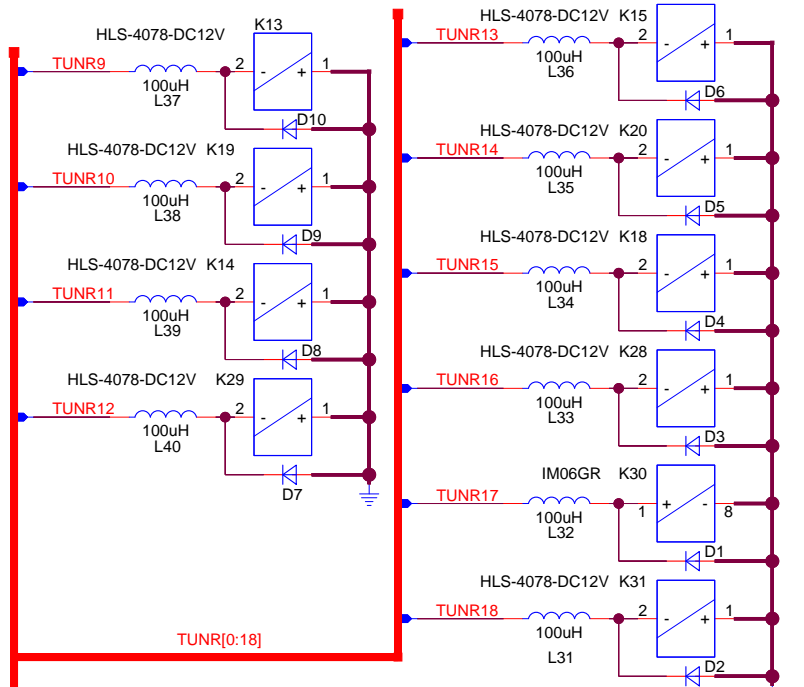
HLS-4078-DC12V K13
TUNR9
100uH
L37
2
-
+
1
D10

HLS-4078-DC12V K19
TUNR10
100uH
L38
2
-
+
1
D9

HLS-4078-DC12V K14
TUNR11
100uH
L39
2
-
+
1
D8

HLS-4078-DC12V K29
TUNR12
100uH
L40
2
-
+
1
D7

HLS-4078-DC12V K15
TUNR13
100uH
L36
2
-
+
1
D6

HLS-4078-DC12V K20
TUNR14
100uH
L35
2
-
+
1
D5

HLS-4078-DC12V K18
TUNR15
100uH
L34
2
-
+
1
D4

HLS-4078-DC12V K28
TUNR16
100uH
L33
2
-
+
1
D3

IM06GR K30
TUNR17
100uH
L32
+
-
1
8
D1

HLS-4078-DC12V K31
TUNR18
100uH
L31
2
-
+
1
D2

TUNR[0:18]